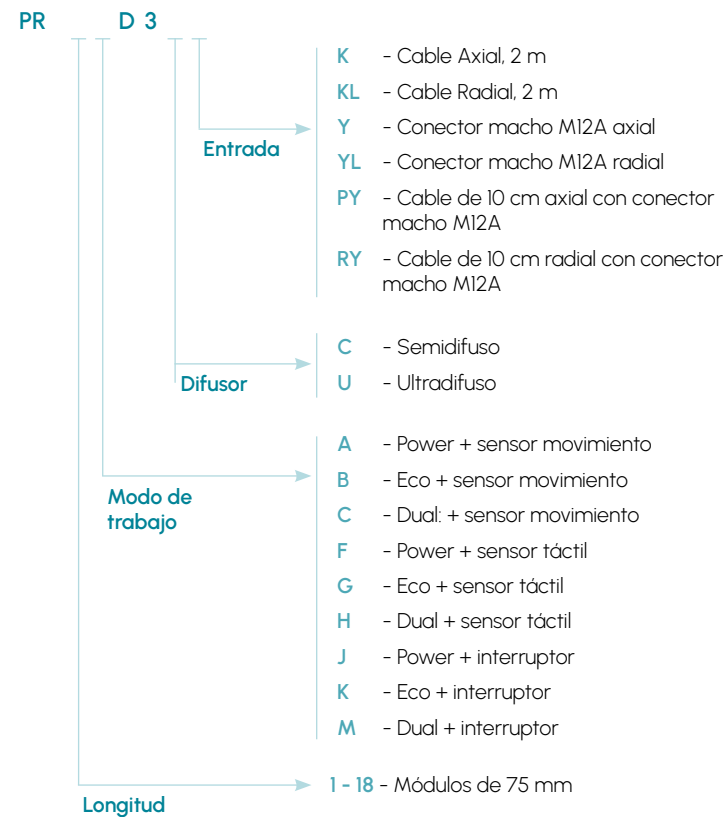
PR D 3

Entrada

K - Cable Axial, 2 m
KL - Cable Radial, 2 m
Y - Conector macho M12A axial
YL - Conector macho M12A radial
PY - Cable de 10 cm axial con conector macho M12A
RY - Cable de 10 cm radial con conector macho M12A

Difusor

C - Semidifuso
U - Ultradifuso

Modo de trabajo

A - Power + sensor movimiento
B - Eco + sensor movimiento
C - Dual: + sensor movimiento
F - Power + sensor táctil
G - Eco + sensor táctil
H - Dual + sensor táctil
J - Power + interruptor
K - Eco + interruptor
M - Dual + interruptor

Longitud

1 - 18 - Módulos de 75 mm